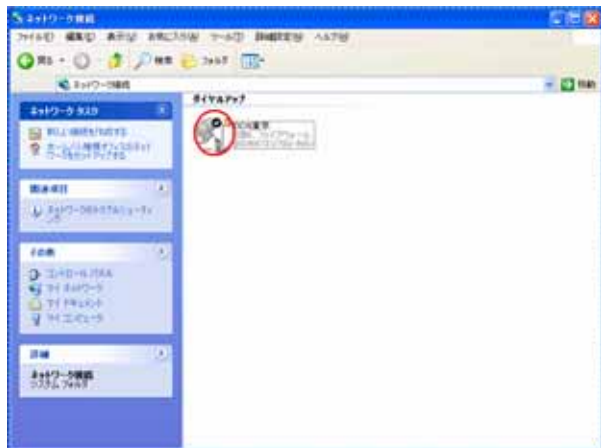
ネットワーク接続

ファイル(F) 編集(E) 表示(V) お気に入り(A) ツール(T) 詳細設定(N) ヘルプ(H)

戻る 検索 フォルダ

ネットワーク接続

移動

ネットワーク タスク

新しい接続を作成する

ホーム ネットワークまたは小規模オフィス ネットワークをセットアップする

ダイヤルアップ

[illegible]

関連項目

ネットワークのトラブルシューティング

その他

コントロール パネル
マイ ネットワーク
マイ ドキュメント
マイ コンピュータ

詳細

ネットワーク接続
システム フォルダ